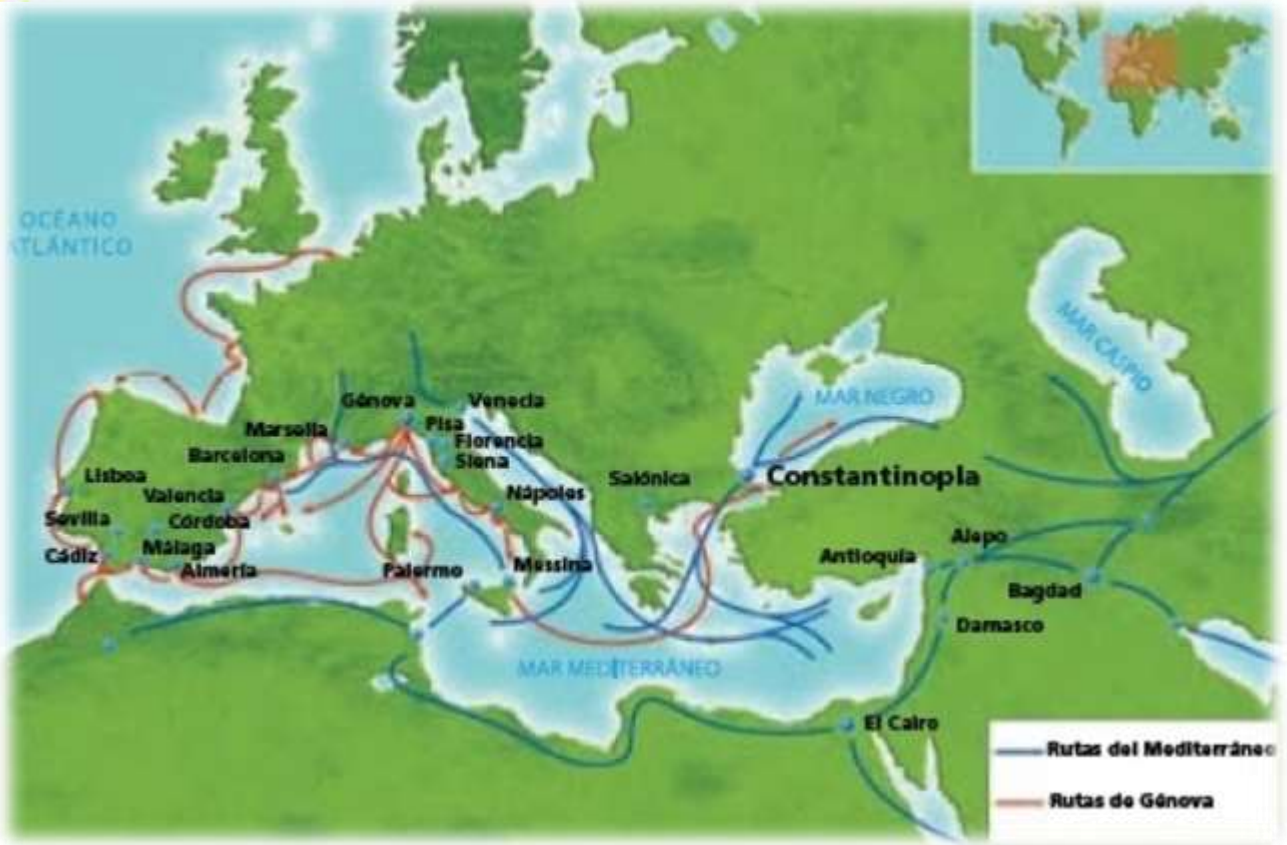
OCÉANO
ATLÁNTICO

MAR CASPIO

MAR NEGRO

Génova
Venecia
Marsella
Pisa
Florencia
Siena
Barcelona
Lisboa
Valencia
Sevilla
Córdoba
Cádiz
Málaga
Almería
Nápoles
Salónica
Constantinopla
Palermo
Messina
Antioquía
Alepo
Bagdad
Damasco
El Cairo

MAR MEDITERRÁNEO

Rutas del Mediterráneo
Rutas de Génova